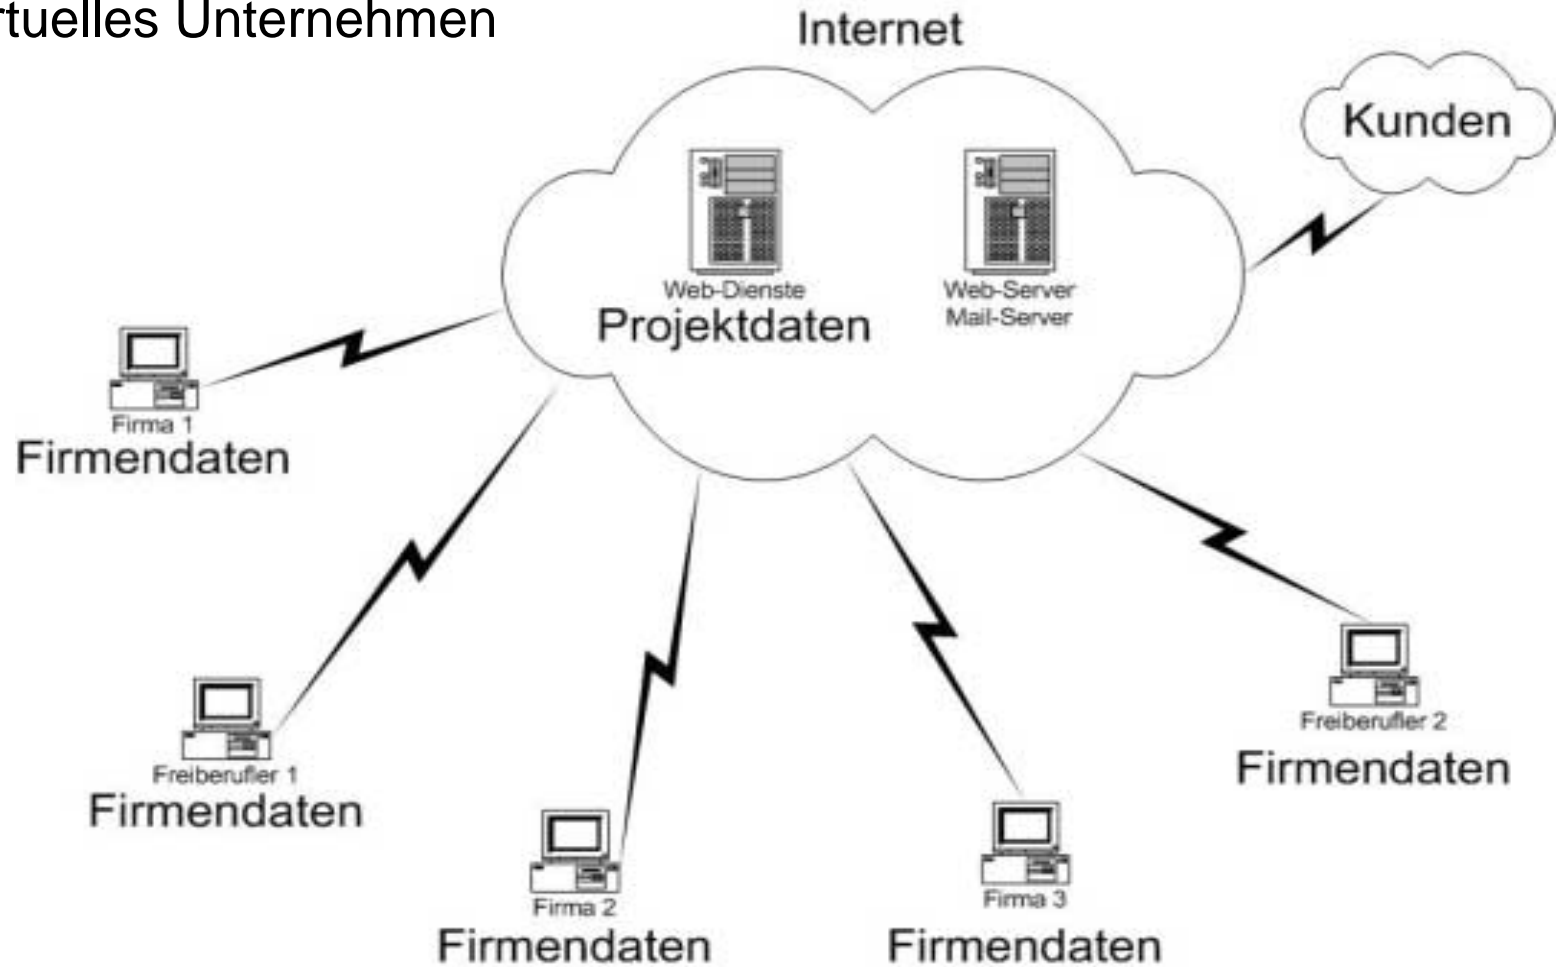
rtuelles Unternehmen

Internet

Kunden

Web-Dienste
Projektdaten

Web-Server
Mail-Server

Firma 1
Firmendaten

Freiberufler 1
Firmendaten

Firma 2
Firmendaten

Firma 3
Firmendaten

Freiberufler 2
Firmendaten